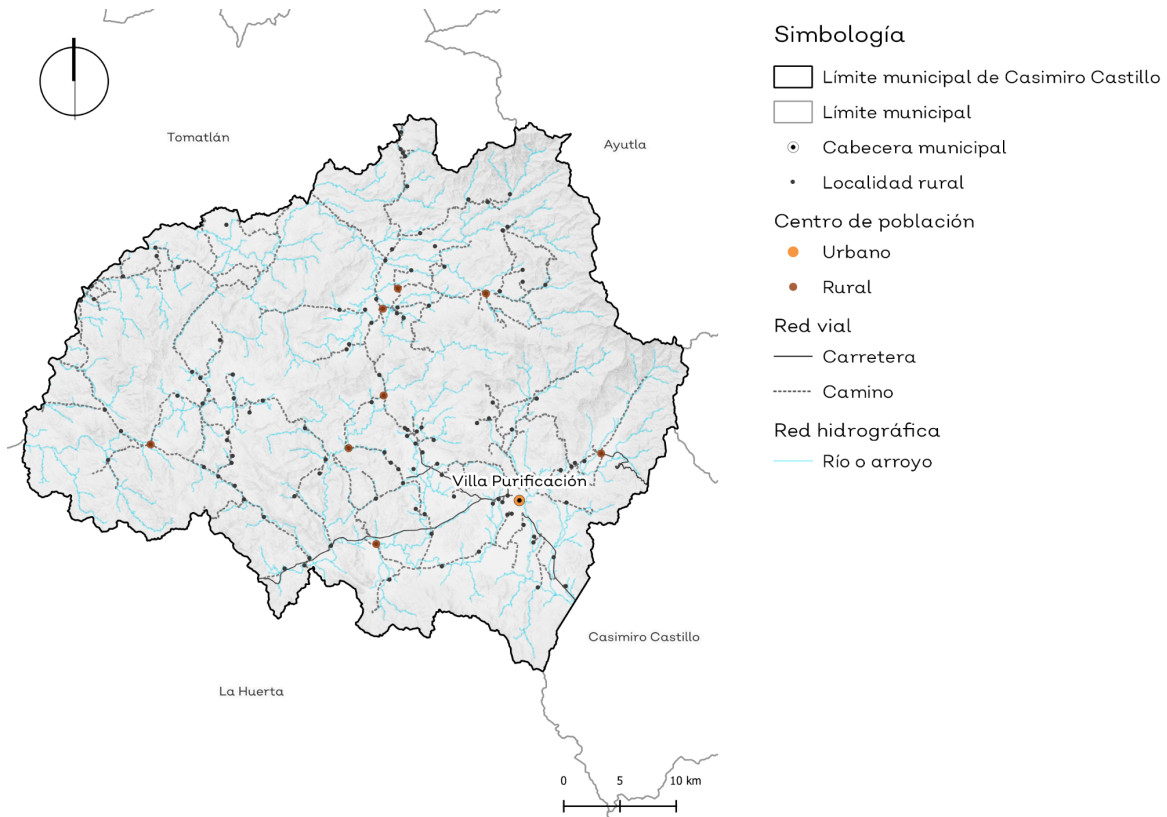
Tomatlán

Ayutla

Villa Purificación

Casimiro Castillo

La Huerta

0 5 10 km

Simbología

Límite municipal de Casimiro Castillo

Límite municipal

Cabecera municipal

Localidad rural

Centro de población

Urbano

Rural

Red vial

Carretera

Camino

Red hidrográfica

Río o arroyo